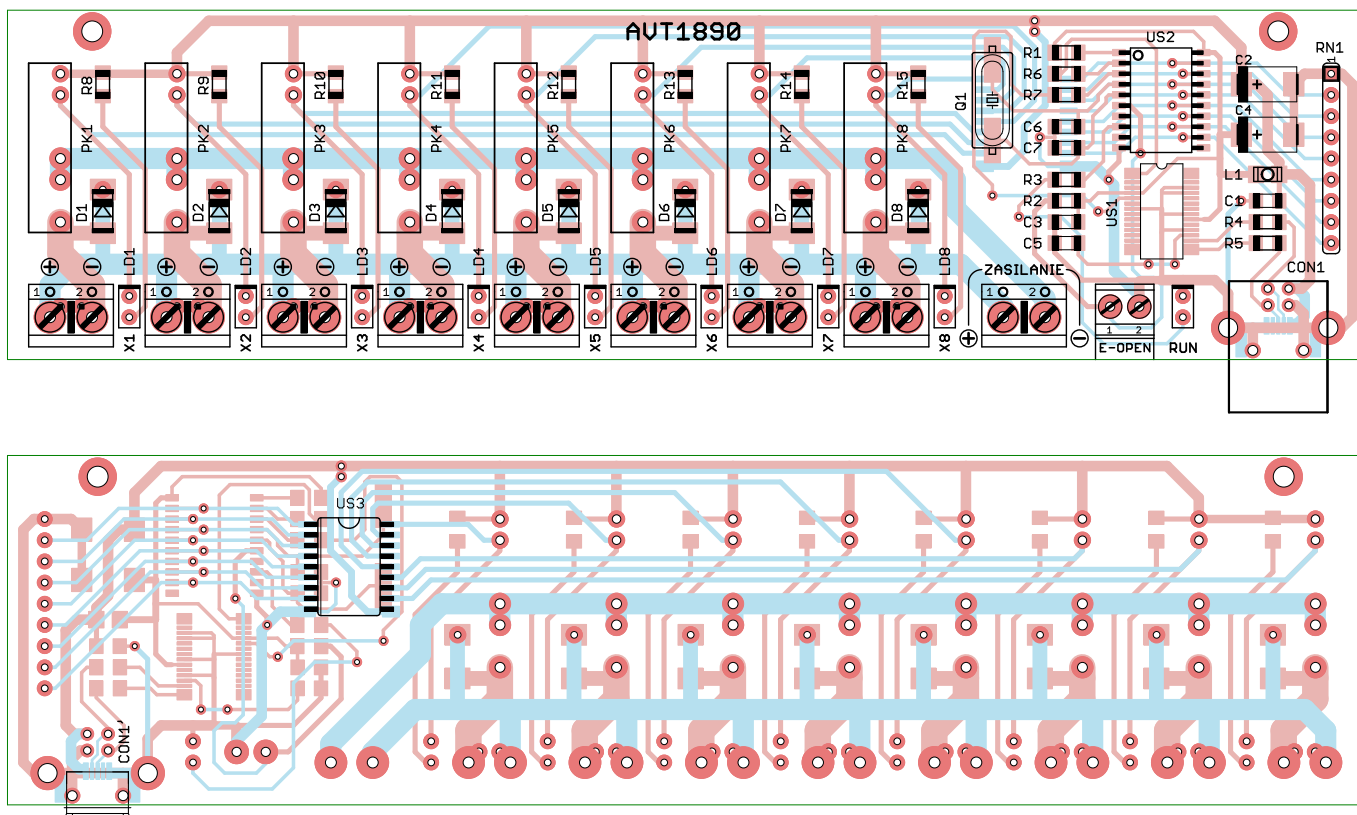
AVT1890

R8 R9 R10 R11 R12 R13 R14 R15

PK1 PK2 PK3 PK4 PK5 PK6 PK7 PK8

D1 D2 D3 D4 D5 D6 D7 D8

⊕ ⊖ LD1 ⊕ ⊖ LD2 ⊕ ⊖ LD3 ⊕ ⊖ LD4 ⊕ ⊖ LD5 ⊕ ⊖ LD6 ⊕ ⊖ LD7 ⊕ ⊖ LD8

1 2 X1 1 2 X2 1 2 X3 1 2 X4 1 2 X5 1 2 X6 1 2 X7 1 2 X8

Q1

R1 R6 R7 C6 C7 R3 R2 C3 C5

US2

US1

C2 C4

RN1

L1 C1 R4 R5

ZASILANIE
⊕ 1 2 ⊖

1 2
E-OPEN

RUN

CON1

US3

CON1'